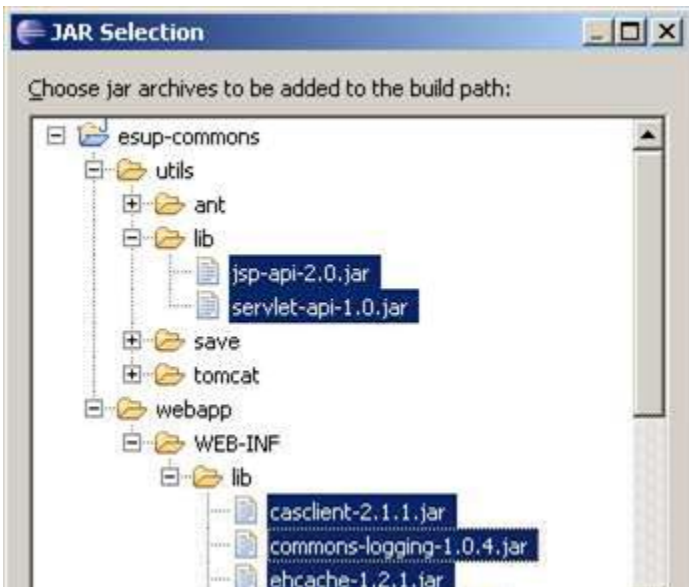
JAR Selection

Choose jar archives to be added to the build path:

esup-commons
utils
ant
lib
jsp-api-2.0.jar
servlet-api-1.0.jar
save
tomcat
webapp
WEB-INF
lib
casclient-2.1.1.jar
commons-logging-1.0.4.jar
ehcache-1.2.1.jar